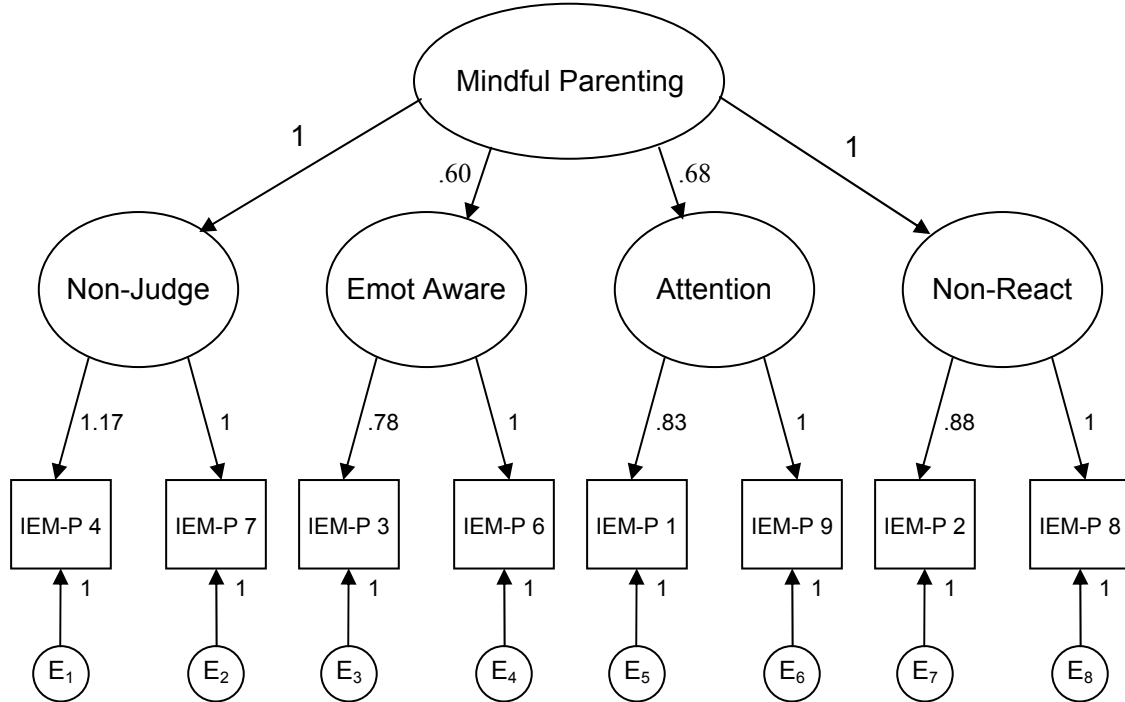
Mindful Parenting

1

.60

.68

1

Non-Judge

Emot Aware

Attention

Non-React

1.17

1

.78

1

.83

1

.88

1

IEM-P 4

IEM-P 7

IEM-P 3

IEM-P 6

IEM-P 1

IEM-P 9

IEM-P 2

IEM-P 8

1

1

1

1

1

1

1

1

$E_1$

$E_2$

$E_3$

$E_4$

$E_5$

$E_6$

$E_7$

$E_8$